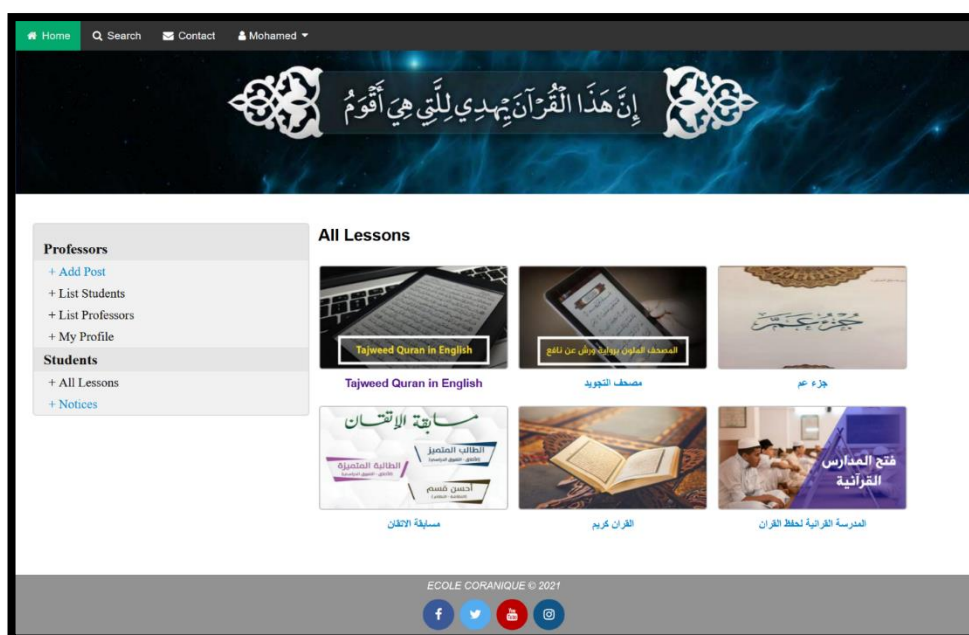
Home  Search  Contact  Mohamed

إِنَّ هَٰذَا الْقُرْآنَ يَهْدِي لِلَّتِي هِيَ أَقْوَمُ

Professors
+ Add Post
+ List Students
+ List Professors
+ My Profile
Students
+ All Lessons
+ Notices

All Lessons

Tajweed Quran in English
Tajweed Quran in English

المصحف الملون برواية ورش عن نافع
مصحف التجويد

جزء عم
جزء عم

مسابقة الإتقان
الطالب المتميز
الطالبة المتميزة
أحسن قسم
مسابقة الاتقان

القران كريم

فتح المدارس القرآنية
المدرسة القرانية لحفظ القران

ECOLE CORANIQUE © 2021